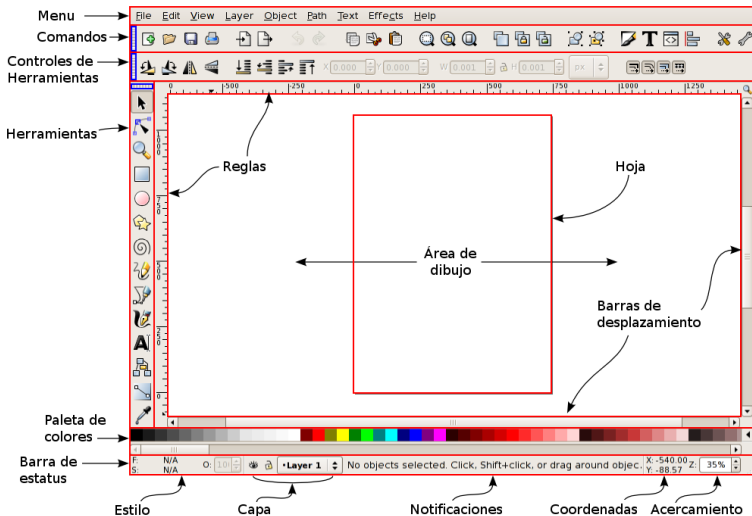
Menu
Comandos
Controles de Herramientas
Herramientas
Paleta de colores
Barra de estatus
Estilo
Capa
Notificaciones
Coordenadas
Acercamiento

File Edit View Layer Object Path Text Effects Help

X 0.000 Y 0.000 W 0.001 H 0.001 px

-500 -250 0 250 500 750 1000 1250

Reglas
Hoja
Área de dibujo
Barras de desplazamiento

F: N/A
S: N/A
O: 100
•Layer 1
No objects selected. Click, Shift+click, or drag around objec...
X: -540.00
Y: -88.57
Z: 35%